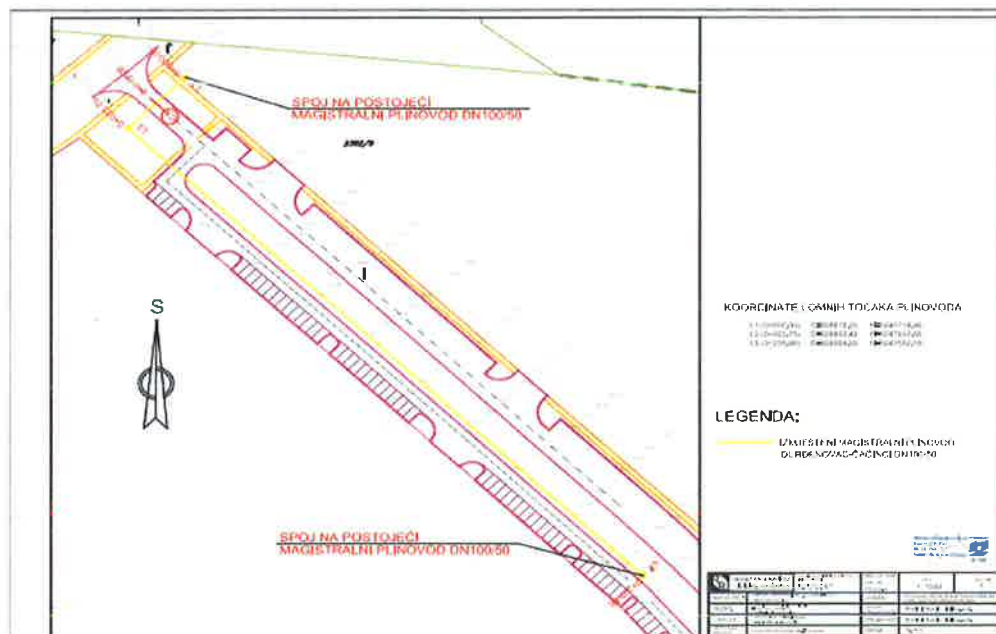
SPOJ NA POSTOJEĆI
MAGISTRALNI PLINOVOD DN100/50

J

S

KOORDINATE LOMNIH TOČAKA PLINOVODA
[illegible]

LEGENDA:

IZMJEŠTENI MAGISTRALNI PLINOVOD
DUBROVNIK-ČAČINCI DN100/50

SPOJ NA POSTOJEĆI
MAGISTRALNI PLINOVOD DN100/50

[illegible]